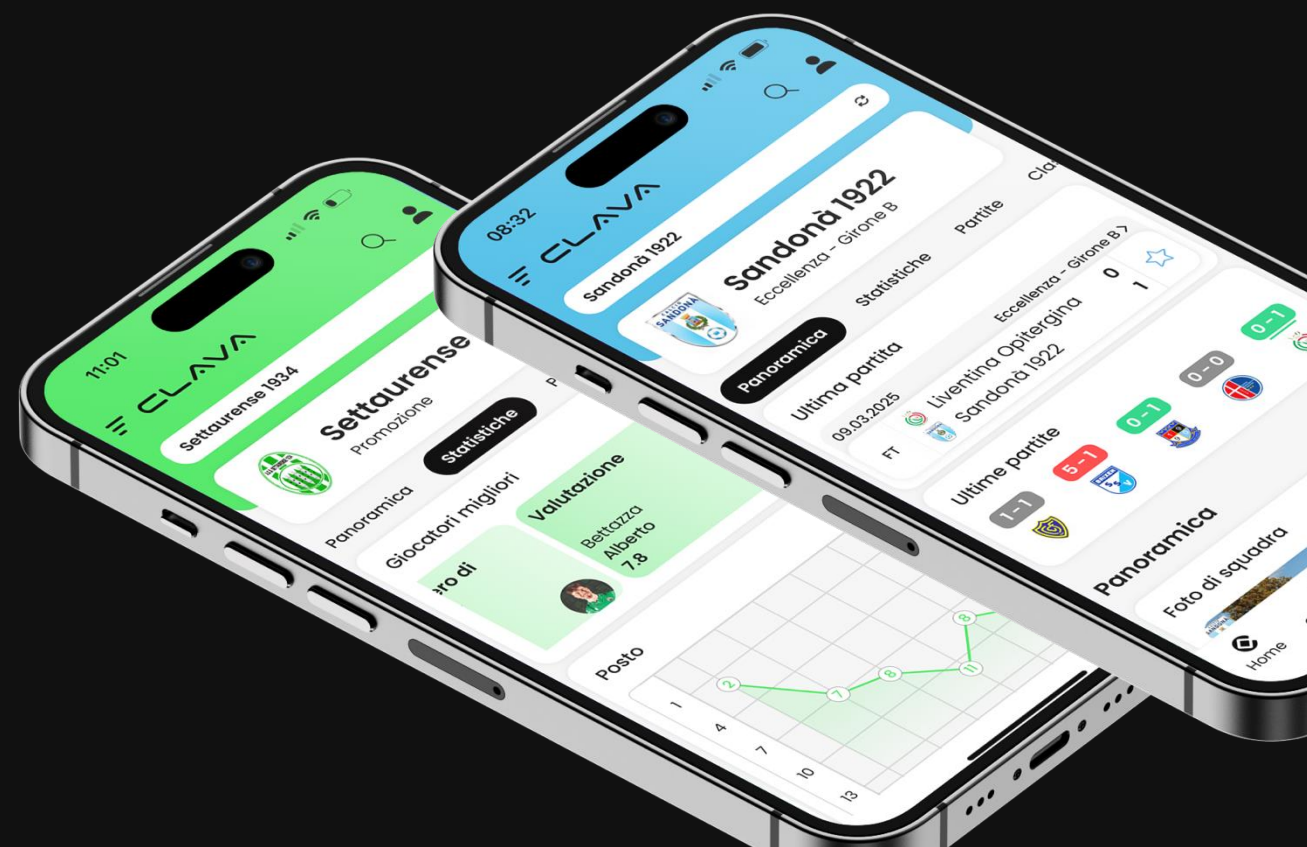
11:01

CLAVA

Settaurense 1934

Settaurense
Promozione

Panoramica
Statistiche
P

Giocatori migliori

ero di

Valutazione
Bettazza
Alberto
7.8

Posto
1
4
7
10
13

2
7
8
11
8

08:32

CLAVA

Sandonà 1922

Sandonà 1922
Eccellenza - Girone B

Panoramica
Statistiche
Partite
Cla

Ultima partita
Eccellenza - Girone B >
09.03.2025
FT
Liventina Opitergina 0
Sandonà 1922 1

Ultime partite
1 - 1
5 - 1
0 - 1
0 - 0
0 - 1

Panoramica
Foto di squadra

Home